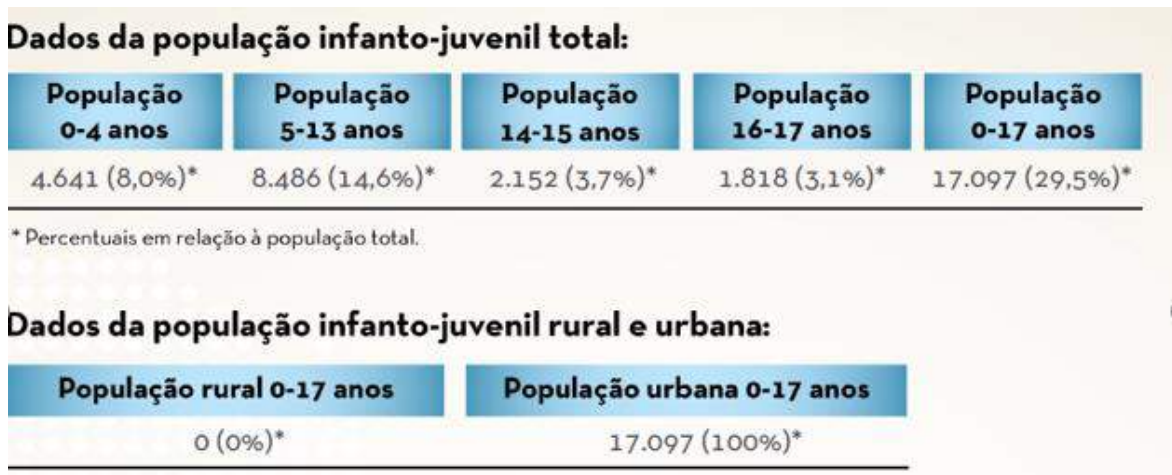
Dados da população infanto-juvenil total:

| População 0-4 anos | População 5-13 anos | População 14-15 anos | População 16-17 anos | População 0-17 anos |
|---|---|---|---|---|
| 4.641 (8,0%)* | 8.486 (14,6%)* | 2.152 (3,7%)* | 1.818 (3,1%)* | 17.097 (29,5%)* |

* Percentuais em relação à população total.

Dados da população infanto-juvenil rural e urbana:

| População rural 0-17 anos | População urbana 0-17 anos |
|---|---|
| 0 (0%)* | 17.097 (100%)* |